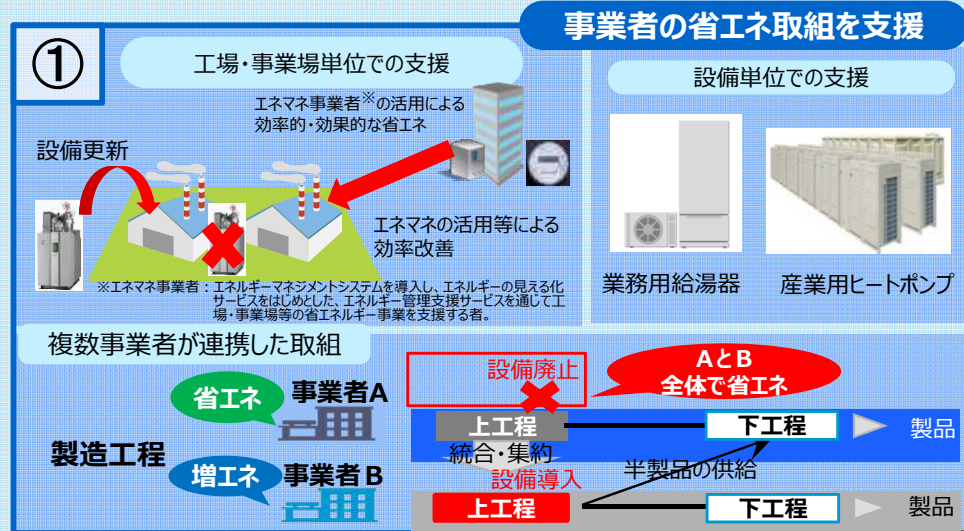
事業者の省エネ取組を支援

①

工場・事業場単位での支援

エネマネ事業者※の活用による効率的・効果的な省エネ

設備更新

エネマネの活用等による効率改善

※エネマネ事業者：エネルギーマネジメントシステムを導入し、エネルギーの見える化サービスをはじめとした、エネルギー管理支援サービスを通じて工場・事業場等の省エネルギー事業を支援する者。

設備単位での支援

業務用給湯器

産業用ヒートポンプ

複数事業者が連携した取組

省エネ

事業者A

製造工程

増エネ

事業者Ｂ

設備廃止

AとB
全体で省エネ

上工程

下工程

製品

統合・集約

設備導入

半製品の供給

上工程

下工程

製品